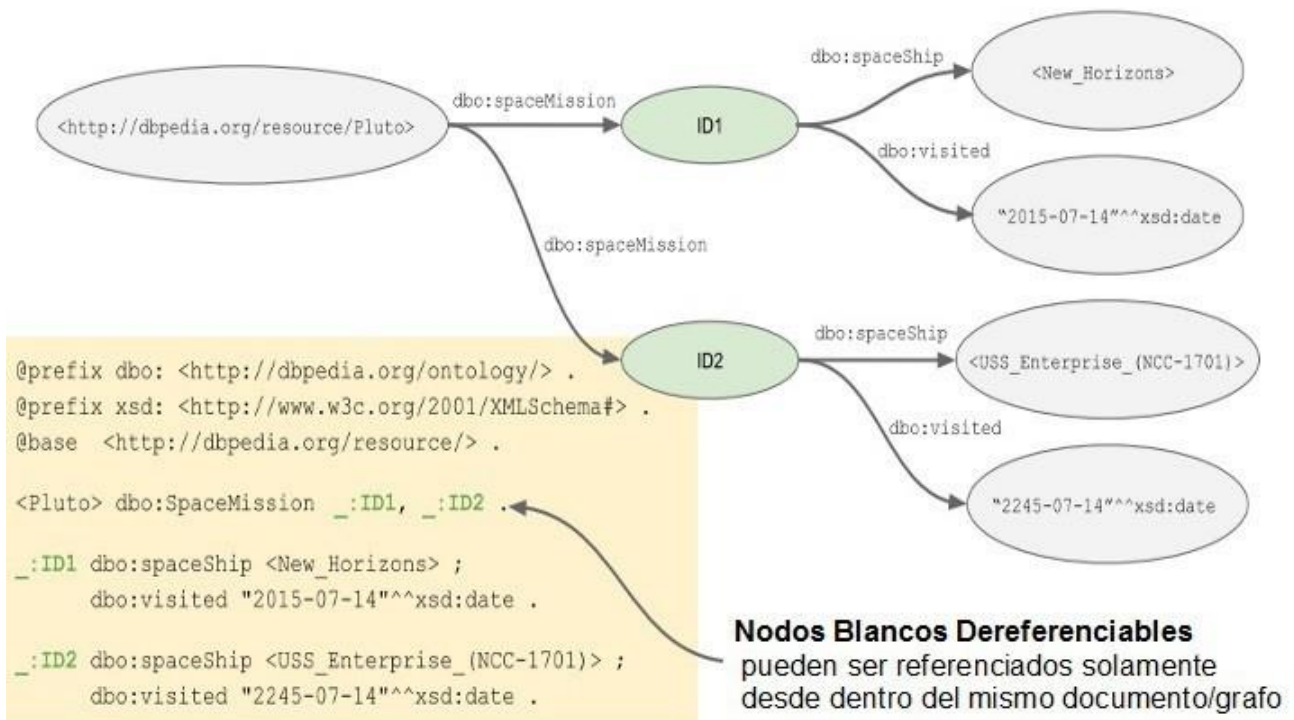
<http://dbpedia.org/resource/Pluto>

dbo:spaceMission

ID1

dbo:spaceShip

<New_Horizons>

dbo:visited

"2015-07-14"^^xsd:date

dbo:spaceMission

ID2

dbo:spaceShip

<USS_Enterprise_(NCC-1701)>

dbo:visited

"2245-07-14"^^xsd:date

@prefix dbo: <http://dbpedia.org/ontology/> .
@prefix xsd: <http://www.w3c.org/2001/XMLSchema#> .
@base <http://dbpedia.org/resource/> .

<Pluto> dbo:SpaceMission _:ID1, _:ID2 .

_:ID1 dbo:spaceShip <New_Horizons> ;
dbo:visited "2015-07-14"^^xsd:date .

_:ID2 dbo:spaceShip <USS_Enterprise_(NCC-1701)> ;
dbo:visited "2245-07-14"^^xsd:date .

**Nodos Blancos Dereferenciables**
pueden ser referenciados solamente desde dentro del mismo documento/grafo